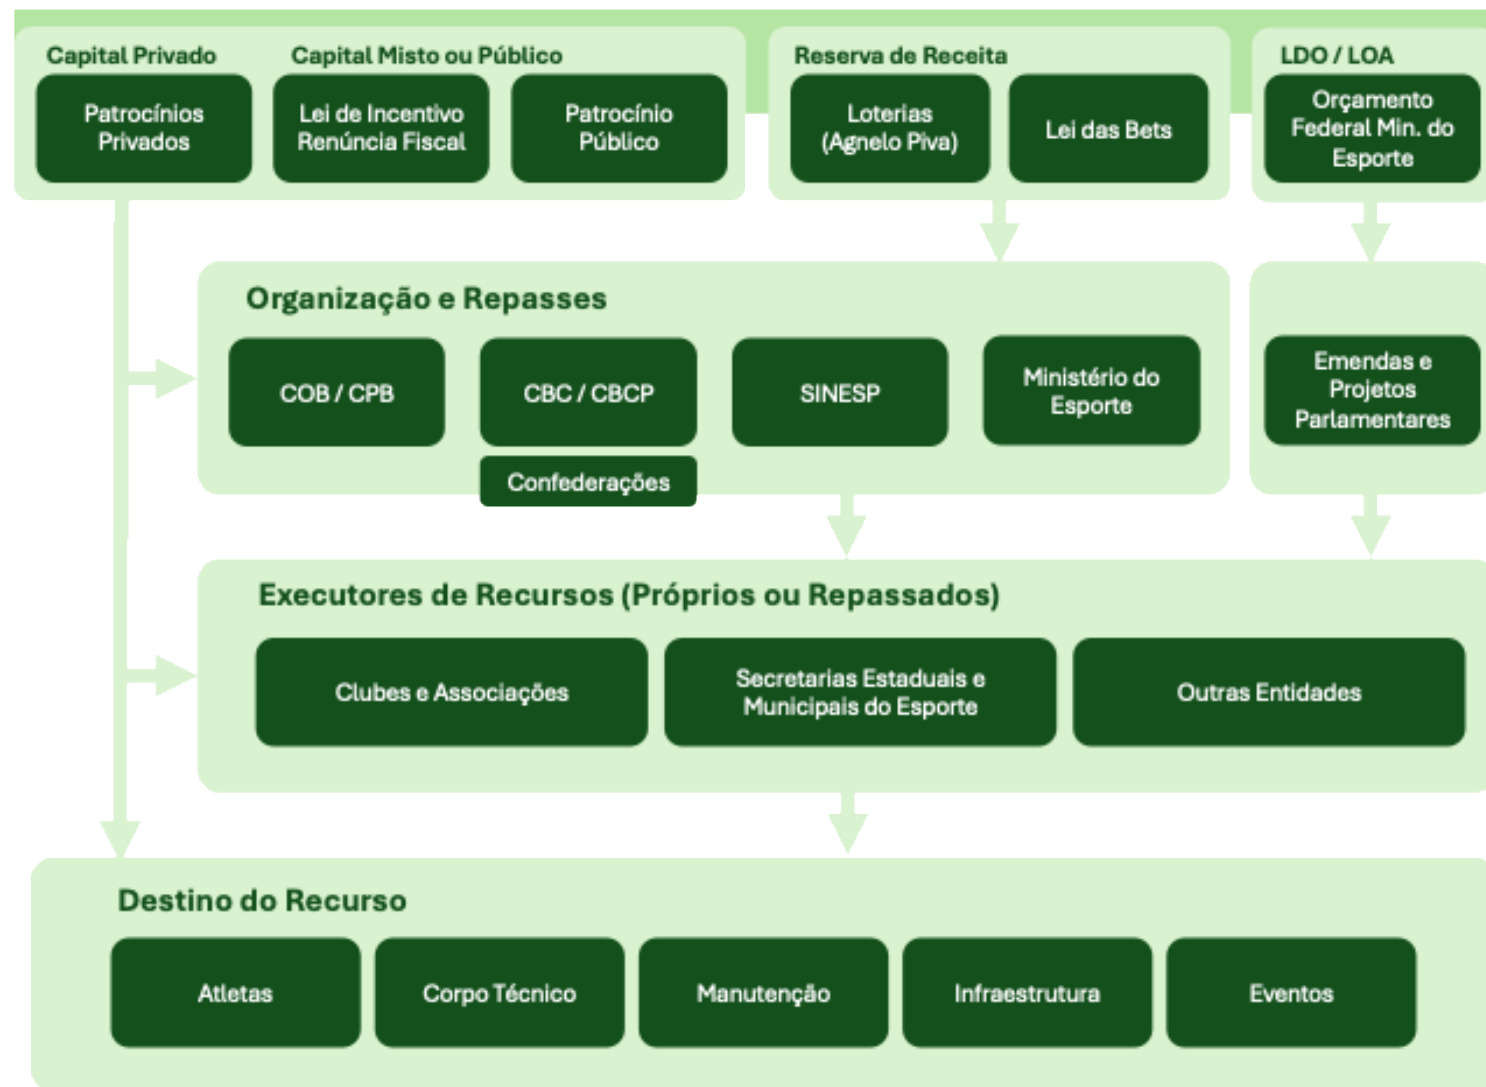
Capital Privado

Patrocínios Privados

Capital Misto ou Público

Lei de Incentivo Renúncia Fiscal

Patrocínio Público

Reserva de Receita

Loterias (Agnelo Piva)

Lei das Bets

LDO / LOA

Orçamento Federal Min. do Esporte

Organização e Repasses

COB / CPB

CBC / CBCP

Confederações

SINESP

Ministério do Esporte

Emendas e Projetos Parlamentares

Executores de Recursos (Próprios ou Repassados)

Clubes e Associações

Secretarias Estaduais e Municipais do Esporte

Outras Entidades

Destino do Recurso

Atletas

Corpo Técnico

Manutenção

Infraestrutura

Eventos